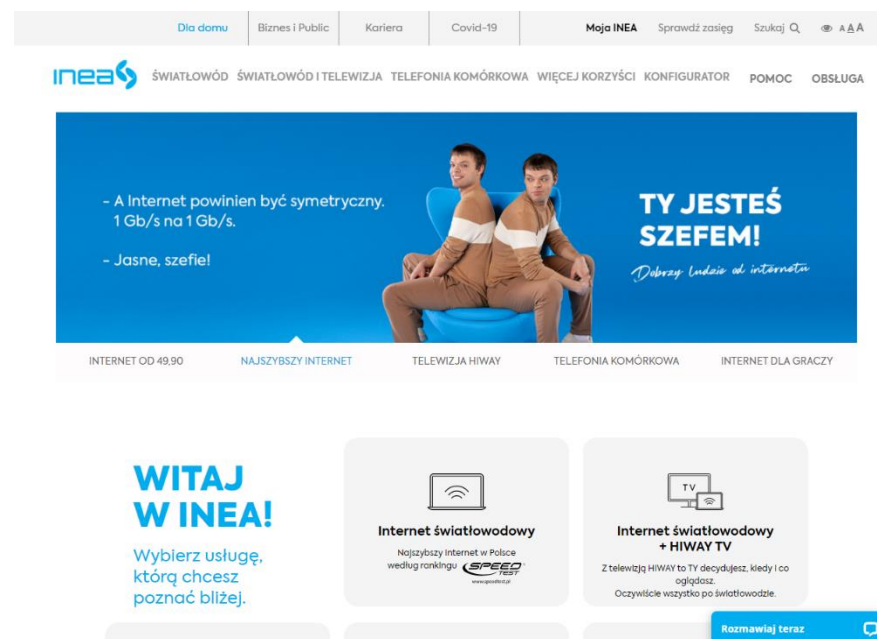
Dla domu | Biznes i Public | Kariera | Covid-19 | Moja INEA | Sprawdź zasięg | Szukaj | A A A

inea

ŚWIATŁOWÓD ŚWIATŁOWÓD I TELEWIZJA TELEFONIA KOMÓRKOWA WIĘCEJ KORZYŚCI KONFIGURATOR POMOC OBSŁUGA

- A Internet powinien być symetryczny. 1 Gb/s na 1 Gb/s.

- Jasne, szefie!

TY JESTEŚ SZEFEM!

Dobrzy Ludzie od internetu

INTERNET OD 49,90 | NAJSZYBSZY INTERNET | TELEWIZJA HIWAY | TELEFONIA KOMÓRKOWA | INTERNET DLA GRACZY

WITAJ W INEA!

Wybierz usługę, którą chcesz poznać bliżej.

Internet światłowodowy

Najszybszy Internet w Polsce według rankingu SPEEDTEST

www.speedtest.pl

TV

Internet światłowodowy + HIWAY TV

Z telewizją HIWAY to TY decydujesz, kiedy i co oglądasz. Oczywiście wszystko po światłowodzie.

Rozmawiaj teraz